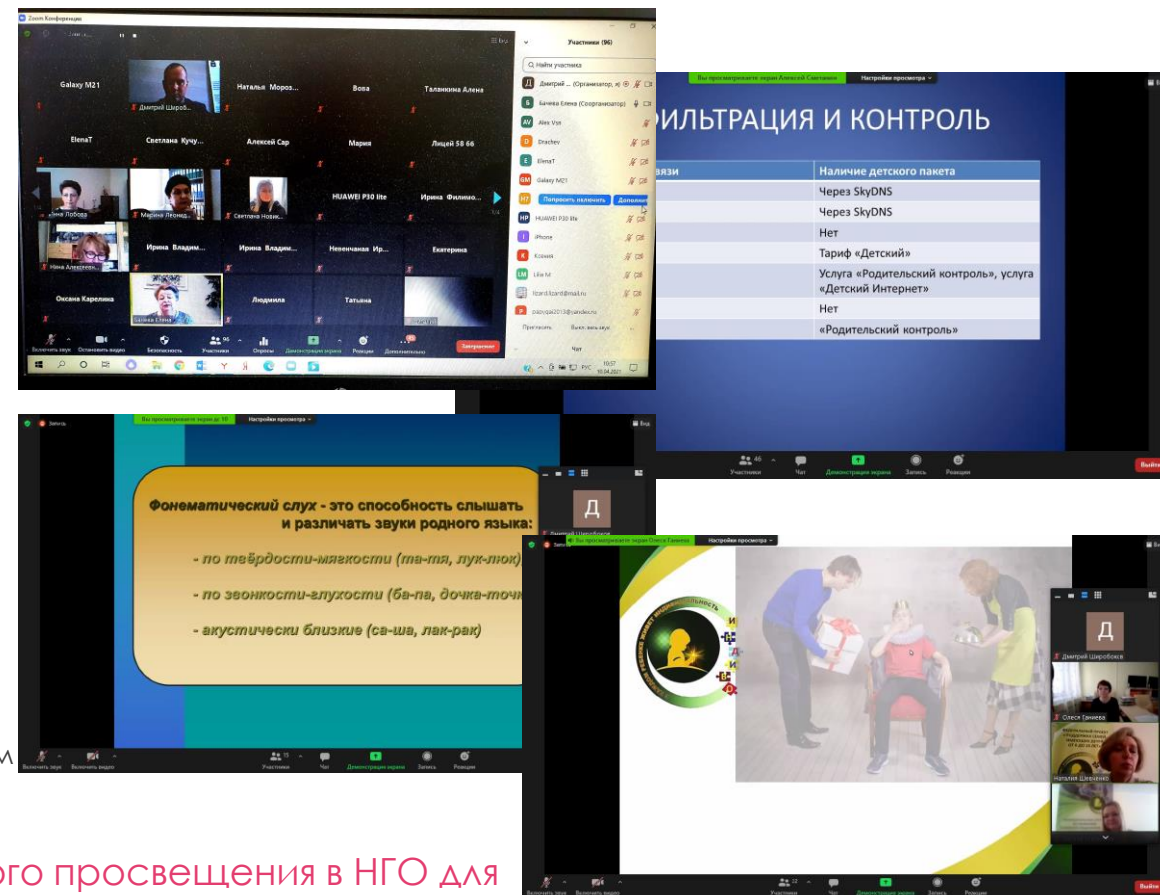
Zoom Конференция

Участники (96)

Найти участника

Дмитрий ... (Организатор, я)
Бачева Елена (Соорганизатор)
Alex Vsn
Drachev
ElenaT
Galaxy M21
HUAWEI P30 lite
iPhone
Ксения
Lilia M
pozyyai2013@yandex.ru

Galaxy M21
Дмитрий Широб...
Наталья Мороз...
Вова
Талалихина Алена
ElenaT
Светлана Кучу...
Алексей Сар
Мария
Лицей 58 66
Зоя Лобова
Марина Леонид...
Светлана Нович...
HUAWEI P30 lite
Ирина Филино...
Нина Алексеевн...
Ирина Владим...
Ирина Владим...
Невенчаная Ир...
Екатерина
Оксана Карелина
Бачева Елена
Людмила
Татьяна

Попросить включить
Дополнит
Пригласить
Выкл. звук всех
Чат

Включить звук
Остановить видео
Безопасность
Участники
Опросы
Демонстрация экрана
Реакции
Дополнительно
Завершение

10:57
10.04.2021

Вы просматриваете экран Алексей Сметанин
Настройки просмотра

ФИЛЬТРАЦИЯ И КОНТРОЛЬ

| ...язи | Наличие детского пакета |
|---|---|
| | Через SkyDNS |
| | Через SkyDNS |
| | Нет |
| | Тариф «Детский» |
| | Услуга «Родительский контроль», услуга «Детский Интернет» |
| | Нет |
| | «Родительский контроль» |

Участники
Чат
Демонстрация экрана
Запись
Реакции
Выйти

Запись
Вы просматриваете экран да 10
Настройки просмотра
Вид

Фонематический слух - это способность слышать и различать звуки родного языка:

- по твёрдости-мягкости (та-тя, лук-люк)
- по звонкости-глухости (ба-па, дочка-точ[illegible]
- акустически близкие (са-ша, лак-рак)

Д
Дмитрий Широбоков

Включить звук
Включить видео
Участники
Чат
Демонстрация экрана
Запись
Реакции

Вы просматриваете экран Олеся Ганиева
Настройки просмотра

Д
Дмитрий Широбоков
Олеся Ганиева
Наталия Шевченко

Включить звук
Включить видео
Участники
Чат
Демонстрация экрана
Запись
Реакции
Выйти

м

...ого просвещения в НГО для